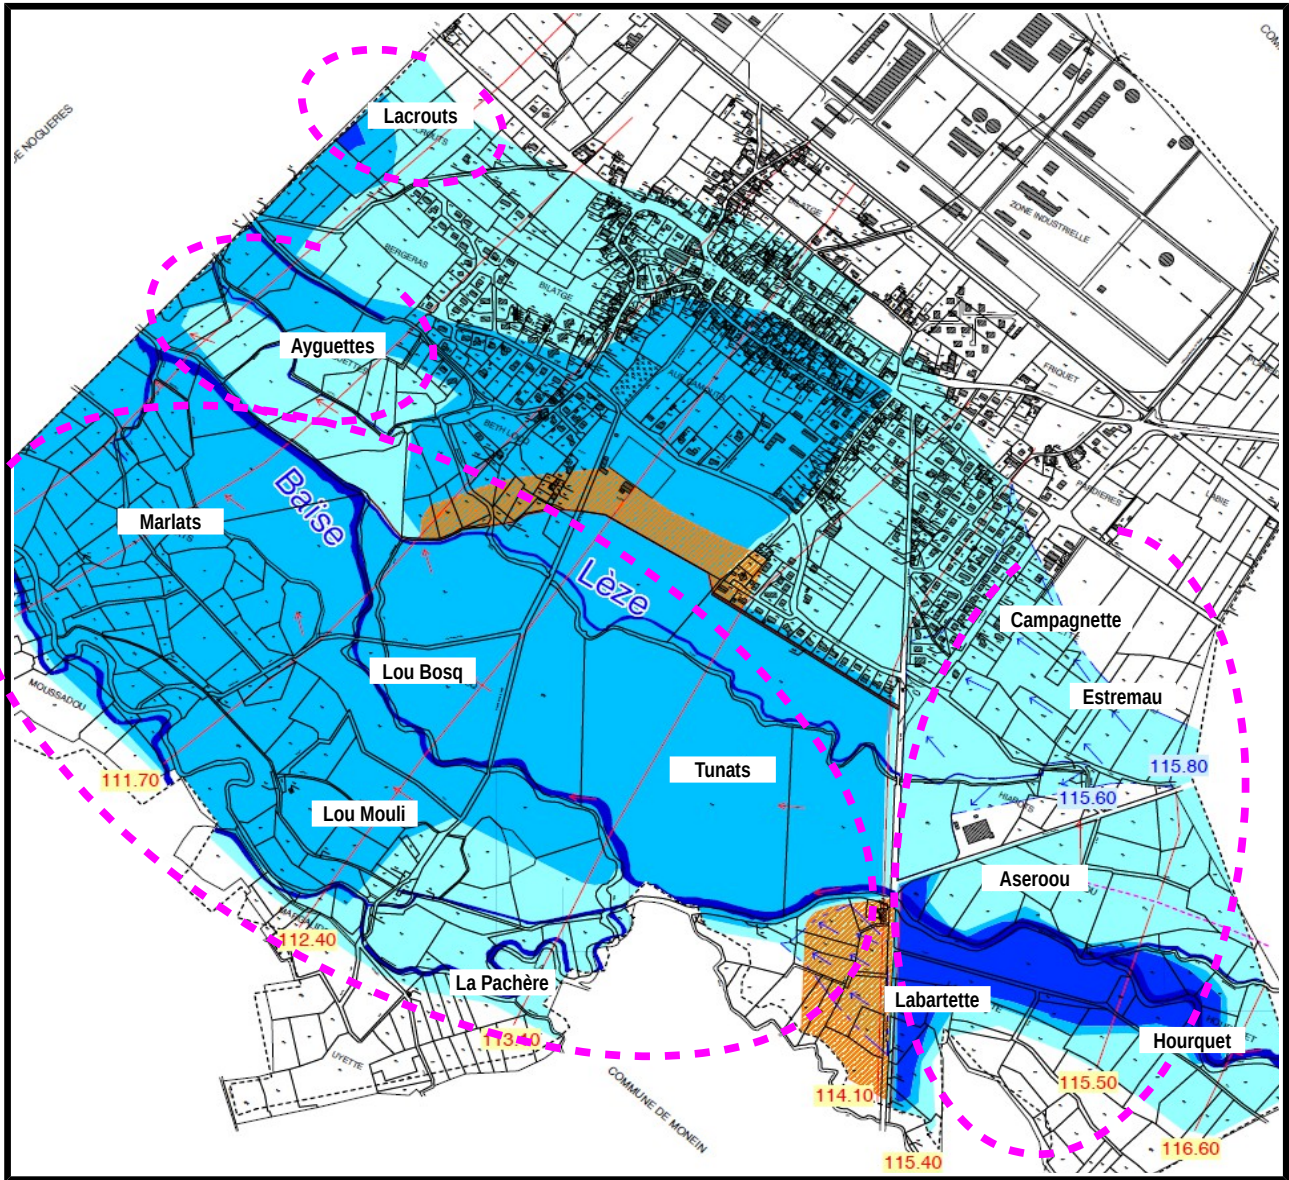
Lacrouts
Ayguettes
Marlats
Baïse
Lèze
Lou Bosq
Tunats
Lou Mouli
La Pachère
Campagnette
Estremau
Aseroou
Labartette
Hourquet
111.70
112.40
113.40
114.10
115.40
115.50
116.60
115.80
115.60
BERGERAS
BILATGE
ZONE INDUSTRIELLE
FRIQUET
MOUSSADOU
COMMUNE DE MONEIN
DE NOGUERES
UYETTE